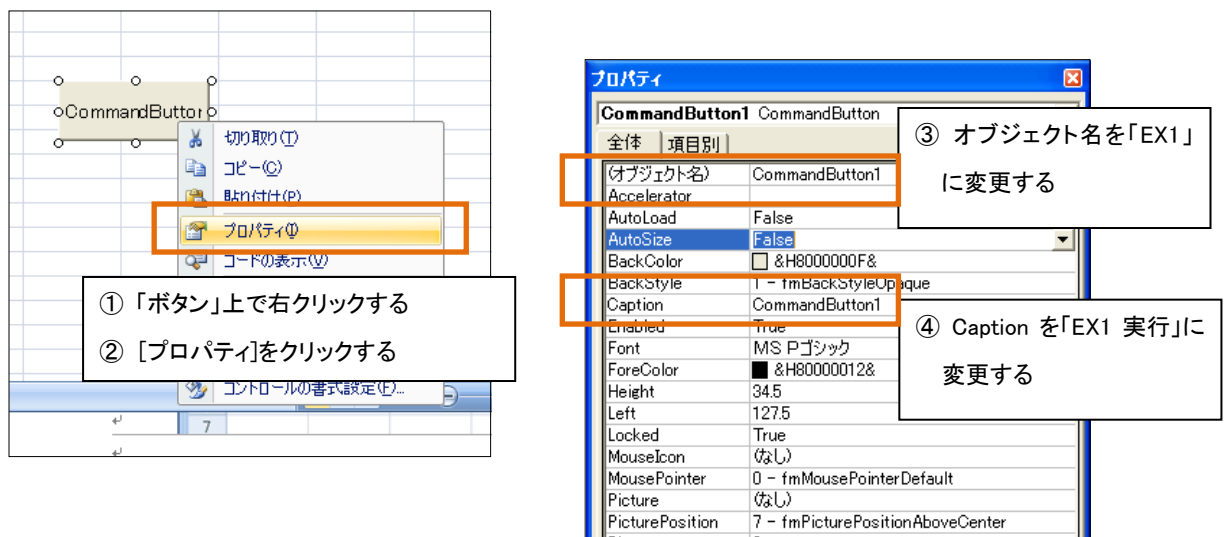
CommandButtor

切り取り(T)

コピー(C)

貼り付け(P)

プロパティ(I)

コードの表示(V)

① 「ボタン」上で右クリックする

② [プロパティ]をクリックする

コントロールの書式設定(F)...

7

プロパティ

CommandButton1 CommandButton

全体 | 項目別

③ オブジェクト名を「EX1」に変更する

| | |
|---|---|
| (オブジェクト名) | CommandButton1 |
| Accelerator | |
| AutoLoad | False |
| AutoSize | False |
| BackColor | &H8000000F& |
| BackStyle | 1 - fmBackStyleOpaque |
| Caption | CommandButton1 |
| Enabled | True |
| Font | MS Pゴシック |
| ForeColor | &H80000012& |
| Height | 34.5 |
| Left | 127.5 |
| Locked | True |
| MouseIcon | (なし) |
| MousePointer | 0 - fmMousePointerDefault |
| Picture | (なし) |
| PicturePosition | 7 - fmPicturePositionAboveCenter |

④ Caption を「EX1 実行」に変更する